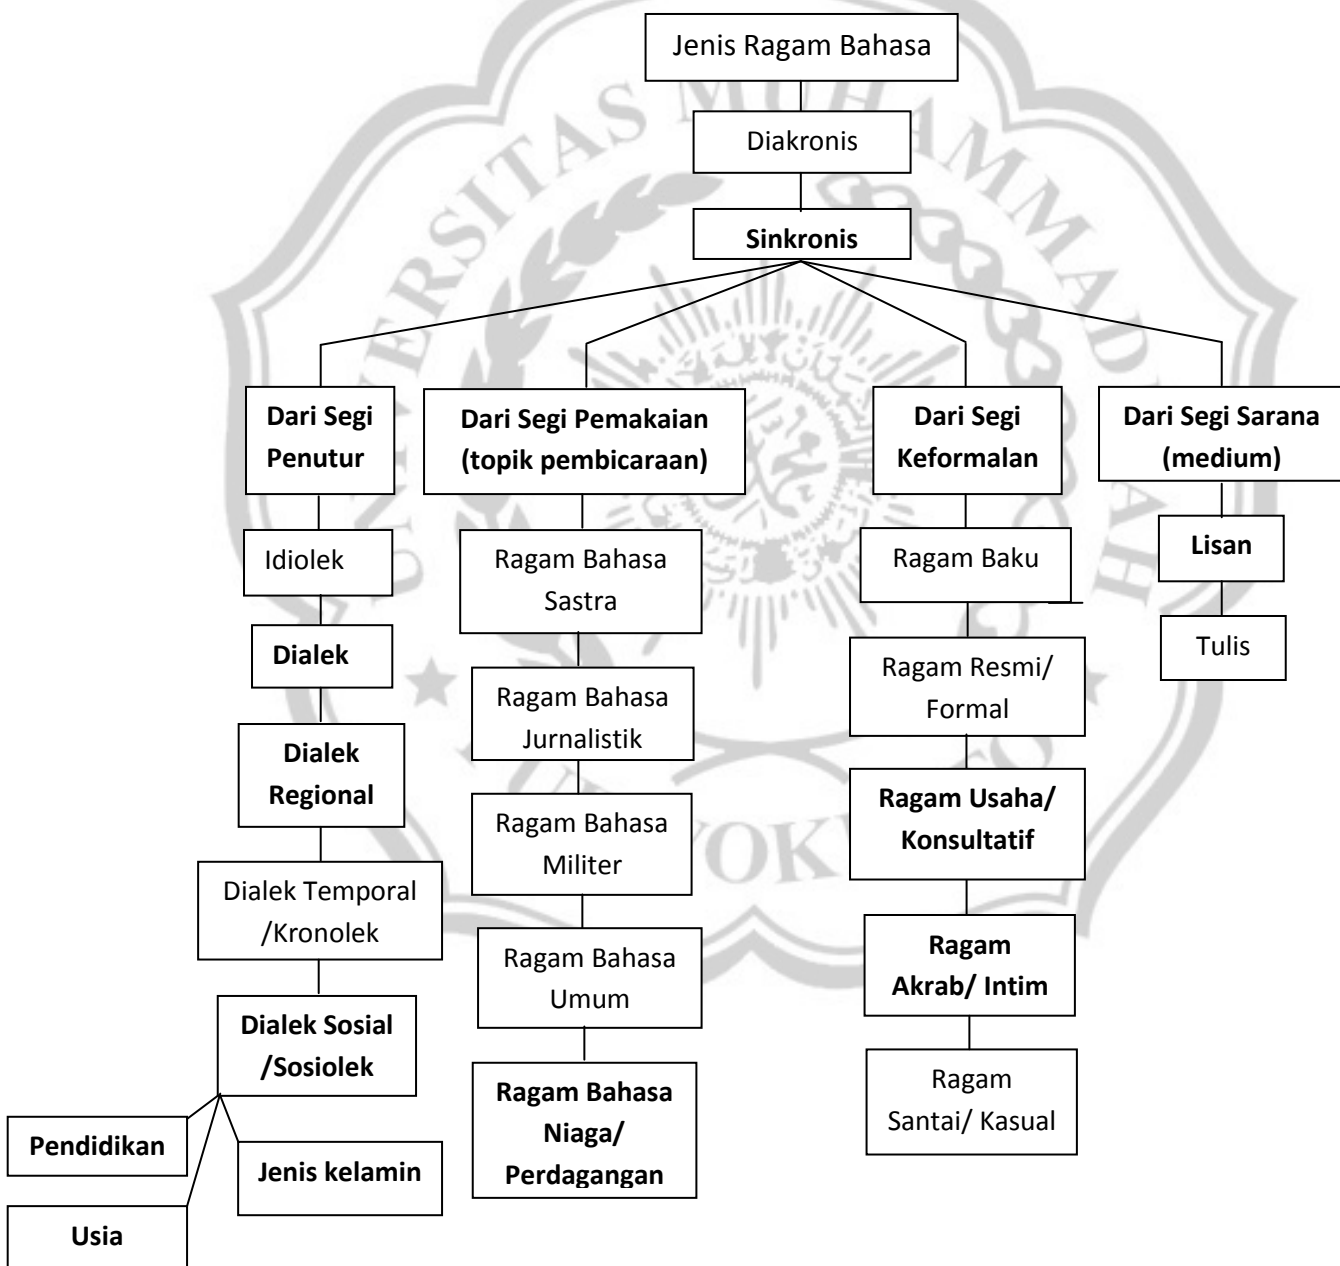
Jenis Ragam Bahasa

Diakronis

**Sinkronis**

**Dari Segi Penutur**

Idiolek

**Dialek**

**Dialek Regional**

Dialek Temporal /Kronolek

**Dialek Sosial /Sosiolek**

**Pendidikan**

**Jenis kelamin**

**Usia**

**Dari Segi Pemakaian (topik pembicaraan)**

Ragam Bahasa Sastra

Ragam Bahasa Jurnalistik

Ragam Bahasa Militer

Ragam Bahasa Umum

**Ragam Bahasa Niaga/ Perdagangan**

**Dari Segi Keformalan**

Ragam Baku

Ragam Resmi/ Formal

**Ragam Usaha/ Konsultatif**

**Ragam Akrab/ Intim**

Ragam Santai/ Kasual

**Dari Segi Sarana (medium)**

**Lisan**

Tulis